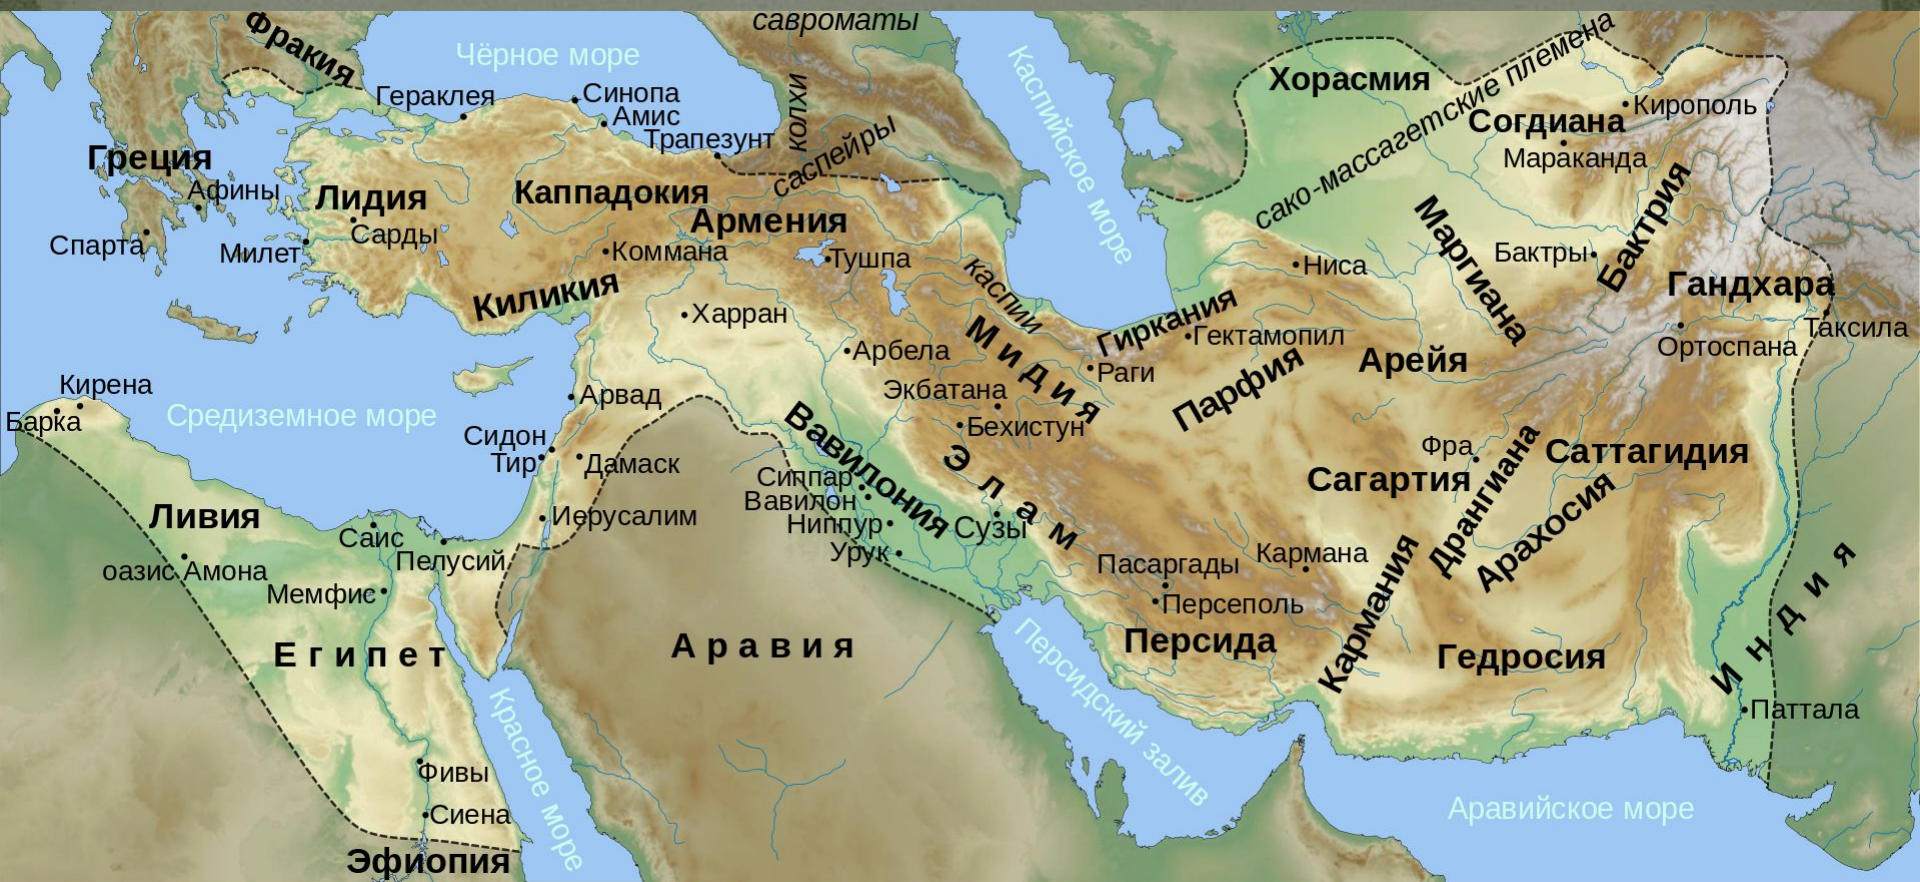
Фракия
савроматы
Чёрное море
Гераклея
Синопа
Амис
Трапезунт
колхи
саспейры
Каспийское море
Хорасмия
сако-массагетские племена
Согдиана
Кирополь
Мараканда
Греция
Афины
Лидия
Сарды
Каппадокия
Армения
Спарта
Милет
Коммана
Тушпа
каспии
Ниса
Маргиана
Бактры
Бактрия
Гандхара
Киликия
Харран
Гиркания
Гектамопил
Арейя
Ортоспана
Таксила
Арбела
Мидия
Раги
Парфия
Кирена
Барка
Средиземное море
Арвад
Экбатана
Бехистун
Сидон
Тир
Дамаск
Вавилония
Элам
Фра
Саттагидия
Сагартия
Сиппар
Вавилон
Ниппур
Сузы
Урук
Дрангиана
Арахосия
Ливия
Саис
Иерусалим
оазис Амона
Пелусий
Пасаргады
Кармана
Мемфис
Персеполь
Кармания
Египет
Аравия
Персида
Гедросия
Индия
Красное море
Персидский залив
Паттала
Фивы
Сиена
Аравийское море
Эфиопия